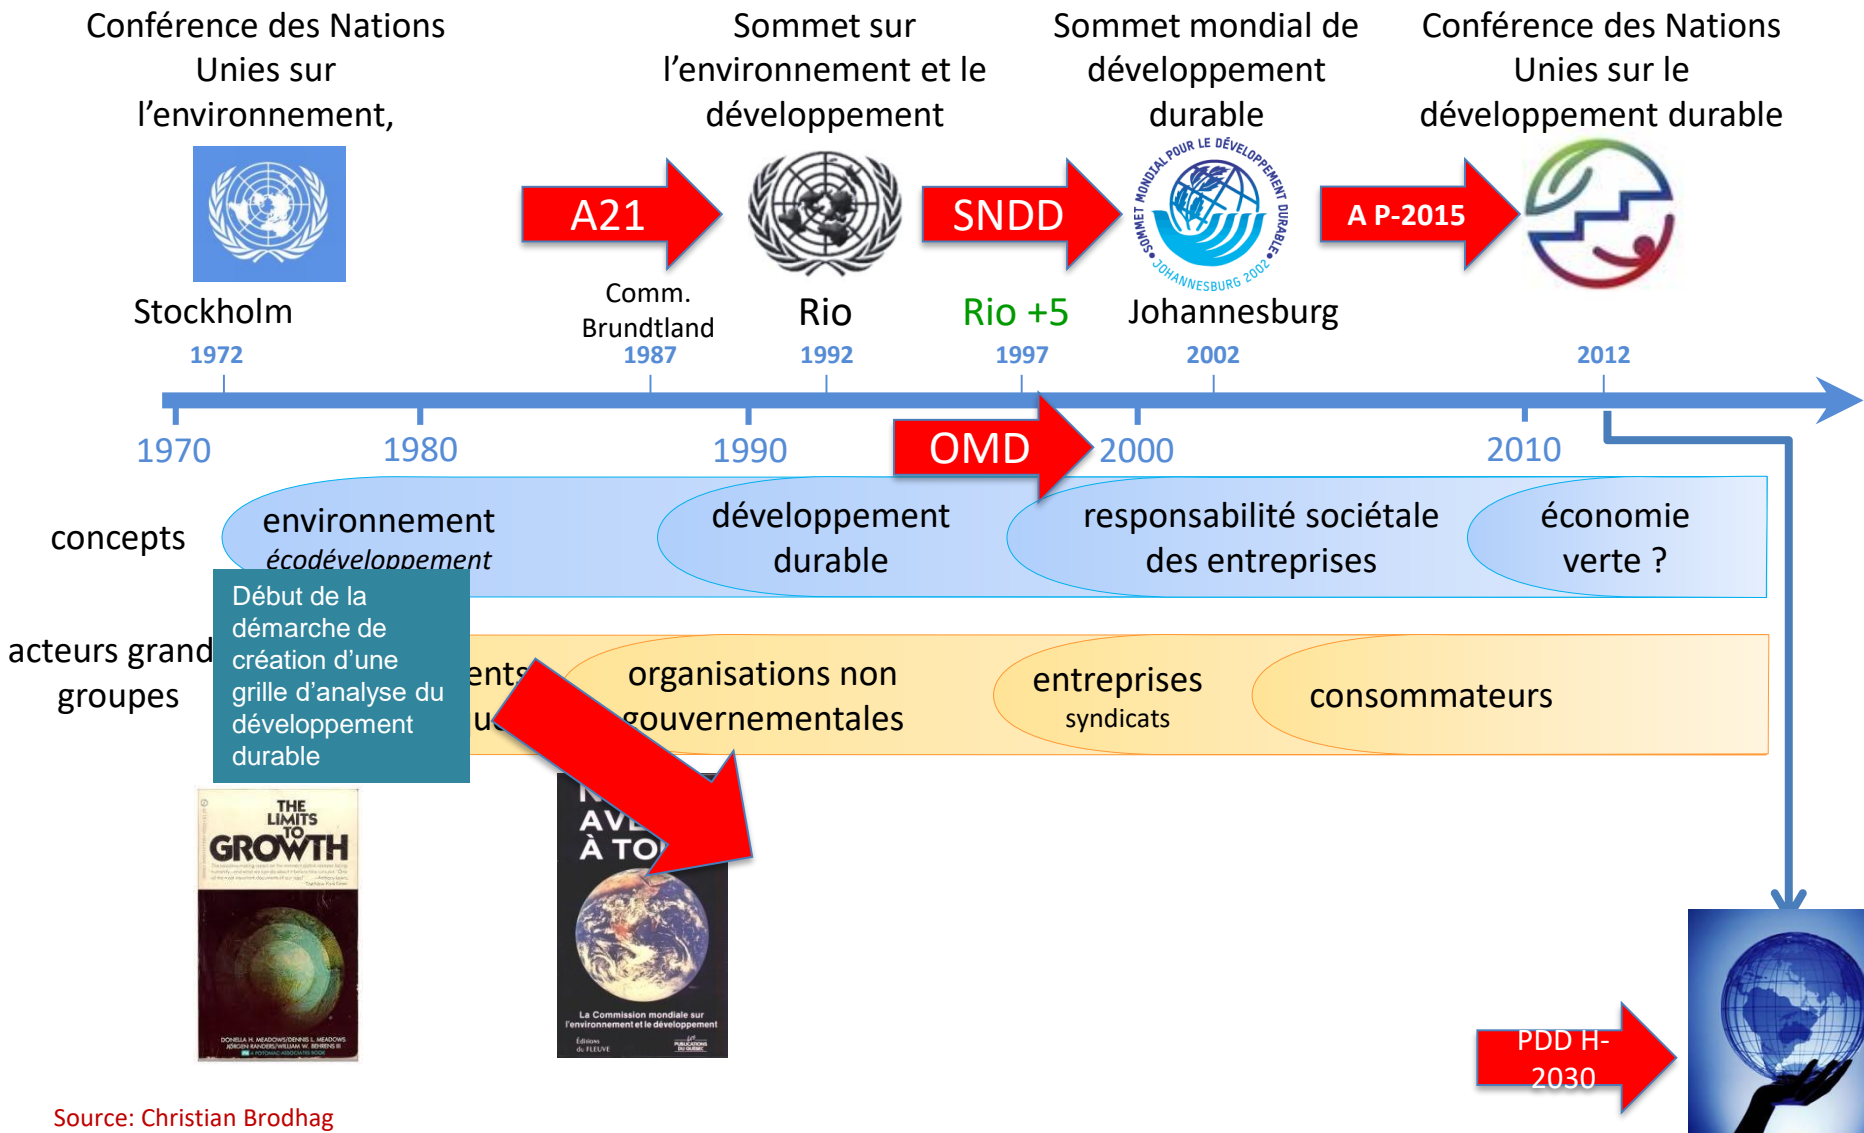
Conférence des Nations Unies sur l'environnement,

Sommet sur l'environnement et le développement

Sommet mondial de développement durable

Conférence des Nations Unies sur le développement durable

A21

SNDD

SOMMET MONDIAL POUR LE DÉVELOPPEMENT DURABLE JOHANNESBURG 2002

A P-2015

Stockholm

Comm. Brundtland

Rio

Rio +5

Johannesburg

1972

1987

1992

1997

2002

2012

1970

1980

1990

OMD

2000

2010

concepts

environnement

écodéveloppement

développement durable

responsabilité sociétale des entreprises

économie verte ?

acteurs grand groupes

Début de la démarche de création d'une grille d'analyse du développement durable

ents

u

organisations non gouvernementales

entreprises

syndicats

consommateurs

THE LIMITS TO GROWTH

DONELLA H. MEADOWS/DENNIS L. MEADOWS JØRGEN RANDERS/WILLIAM W. BEHRENS III

AV
À TO

La Commission mondiale sur l'environnement et le développement

Éditions du FLEUVE

PUBLICATIONS DU QUÉBEC

PDD H-2030

Source: Christian Brodhag